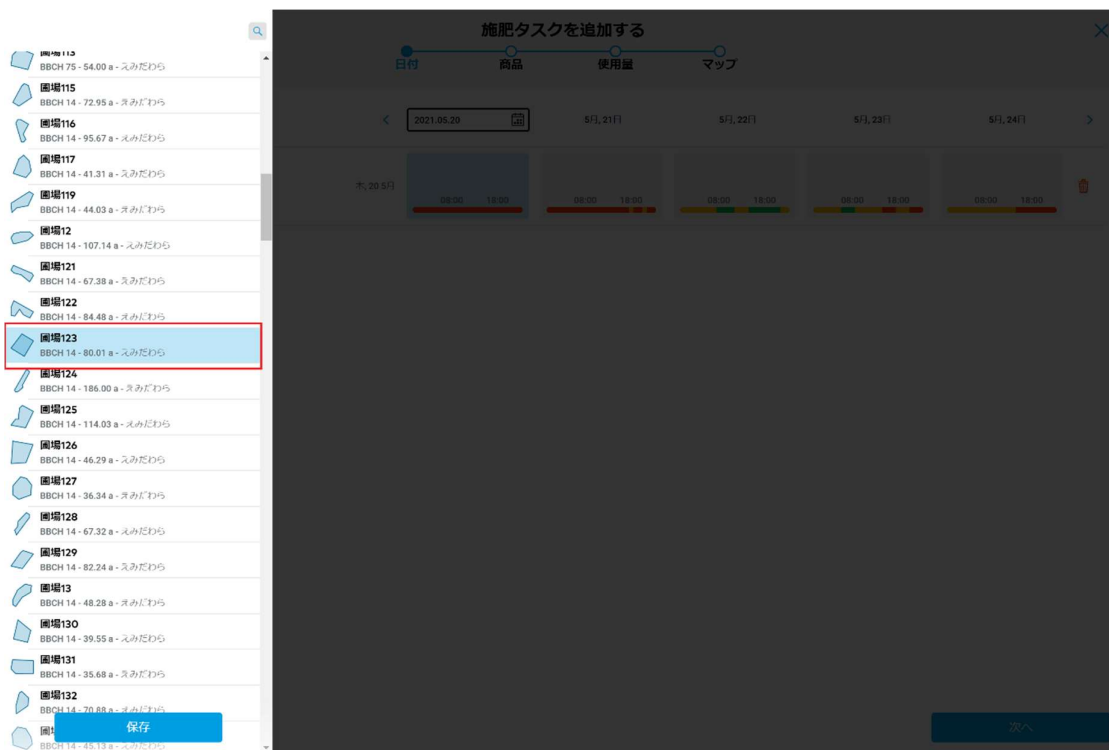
圃場113
BBCH 75 - 54.00 a - えみだわら
圃場115
BBCH 14 - 72.95 a - えみだわら
圃場116
BBCH 14 - 95.67 a - えみだわら
圃場117
BBCH 14 - 41.31 a - えみだわら
圃場119
BBCH 14 - 44.03 a - えみだわら
圃場12
BBCH 14 - 107.14 a - えみだわら
圃場121
BBCH 14 - 67.38 a - えみだわら
圃場122
BBCH 14 - 84.48 a - えみだわら
圃場123
BBCH 14 - 80.01 a - えみだわら
圃場124
BBCH 14 - 186.00 a - えみだわら
圃場125
BBCH 14 - 114.03 a - えみだわら
圃場126
BBCH 14 - 46.29 a - えみだわら
圃場127
BBCH 14 - 36.34 a - えみだわら
圃場128
BBCH 14 - 67.32 a - えみだわら
圃場129
BBCH 14 - 82.24 a - えみだわら
圃場13
BBCH 14 - 48.28 a - えみだわら
圃場130
BBCH 14 - 39.55 a - えみだわら
圃場131
BBCH 14 - 35.68 a - えみだわら
圃場132
BBCH 14 - 70.88 a - えみだわら
圃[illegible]
BBCH 14 - 45.13 a - えみだわら
保存

施肥タスクを追加する
日付
商品
使用量
マップ
2021.05.20
5月, 21日
5月, 22日
5月, 23日
5月, 24日
木, 20.5月
08:00 18:00
08:00 18:00
08:00 18:00
08:00 18:00
08:00 18:00
次へ